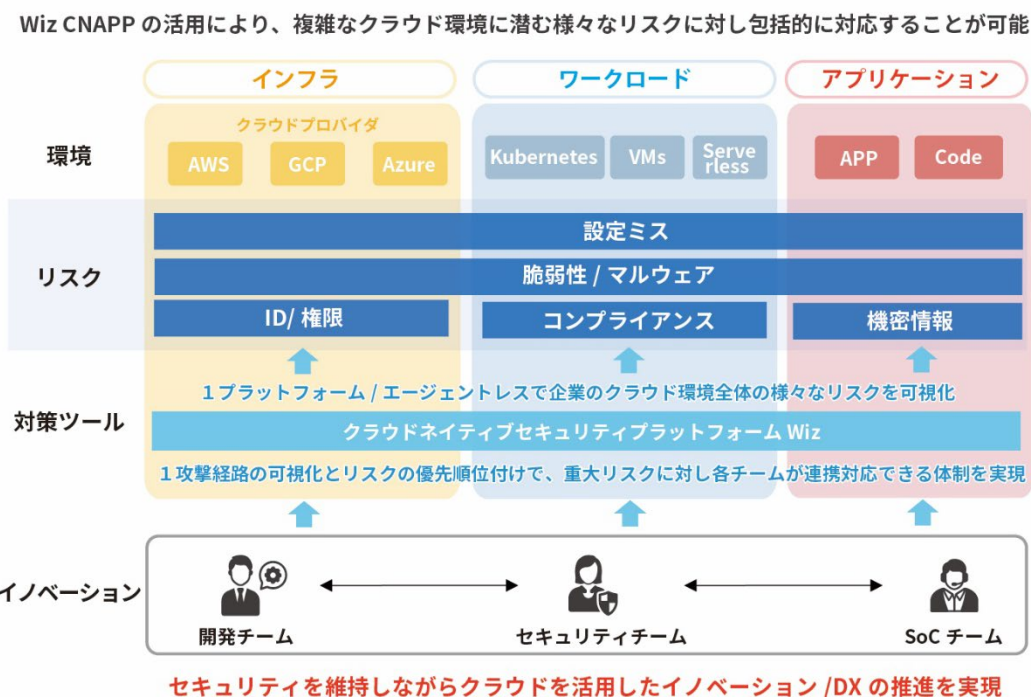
Wiz CNAPP の活用により、複雑なクラウド環境に潜む様々なリスクに対し包括的に対応することが可能

インフラ

ワークロード

アプリケーション

環境

クラウドプロバイダ

AWS

GCP

Azure

Kubernetes

VMs

Serverless

APP

Code

リスク

設定ミス

脆弱性 / マルウェア

ID/ 権限

コンプライアンス

機密情報

1 プラットフォーム / エージェントレスで企業のクラウド環境全体の様々なリスクを可視化

対策ツール

クラウドネイティブセキュリティプラットフォーム Wiz

1 攻撃経路の可視化とリスクの優先順位付けで、重大リスクに対し各チームが連携対応できる体制を実現

イノベーション

開発チーム

セキュリティチーム

SoC チーム

セキュリティを維持しながらクラウドを活用したイノベーション /DX の推進を実現